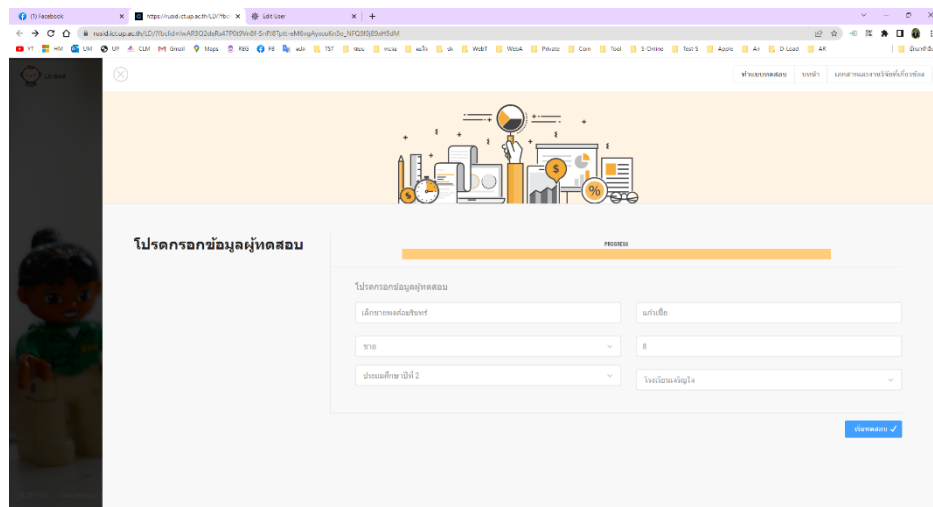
(1) Facebook
https://rusidi.ictup.ac.th/LD/?fbc
Edit User
rusidi.ictup.ac.th/LD/?fbclid=IwAR3Q2deRe4TP0t9Vn8f-SnfX87ptt-eM6vgAyxcoKn3o_NFQ9I5j80sHSdM
YT HM UM UP CLM Gmail Maps RBG FB TST WebT WebA Private Com Tool S Online Test S Apple Air D Load AR

ทำแบบทดสอบ บทนำ เอกสารและงานวิจัยที่เกี่ยวข้อง

โปรดกรอกข้อมูลผู้ทดสอบ

PROGRESS

โปรดกรอกข้อมูลผู้ทดสอบ

เด็กชายพงศ์อมรินทร์
แก้วเชื้อ
ชาย
8
ประถมศึกษาปีที่ 2
โรงเรียนเจริญใจ

เริ่มทดสอบ ✓